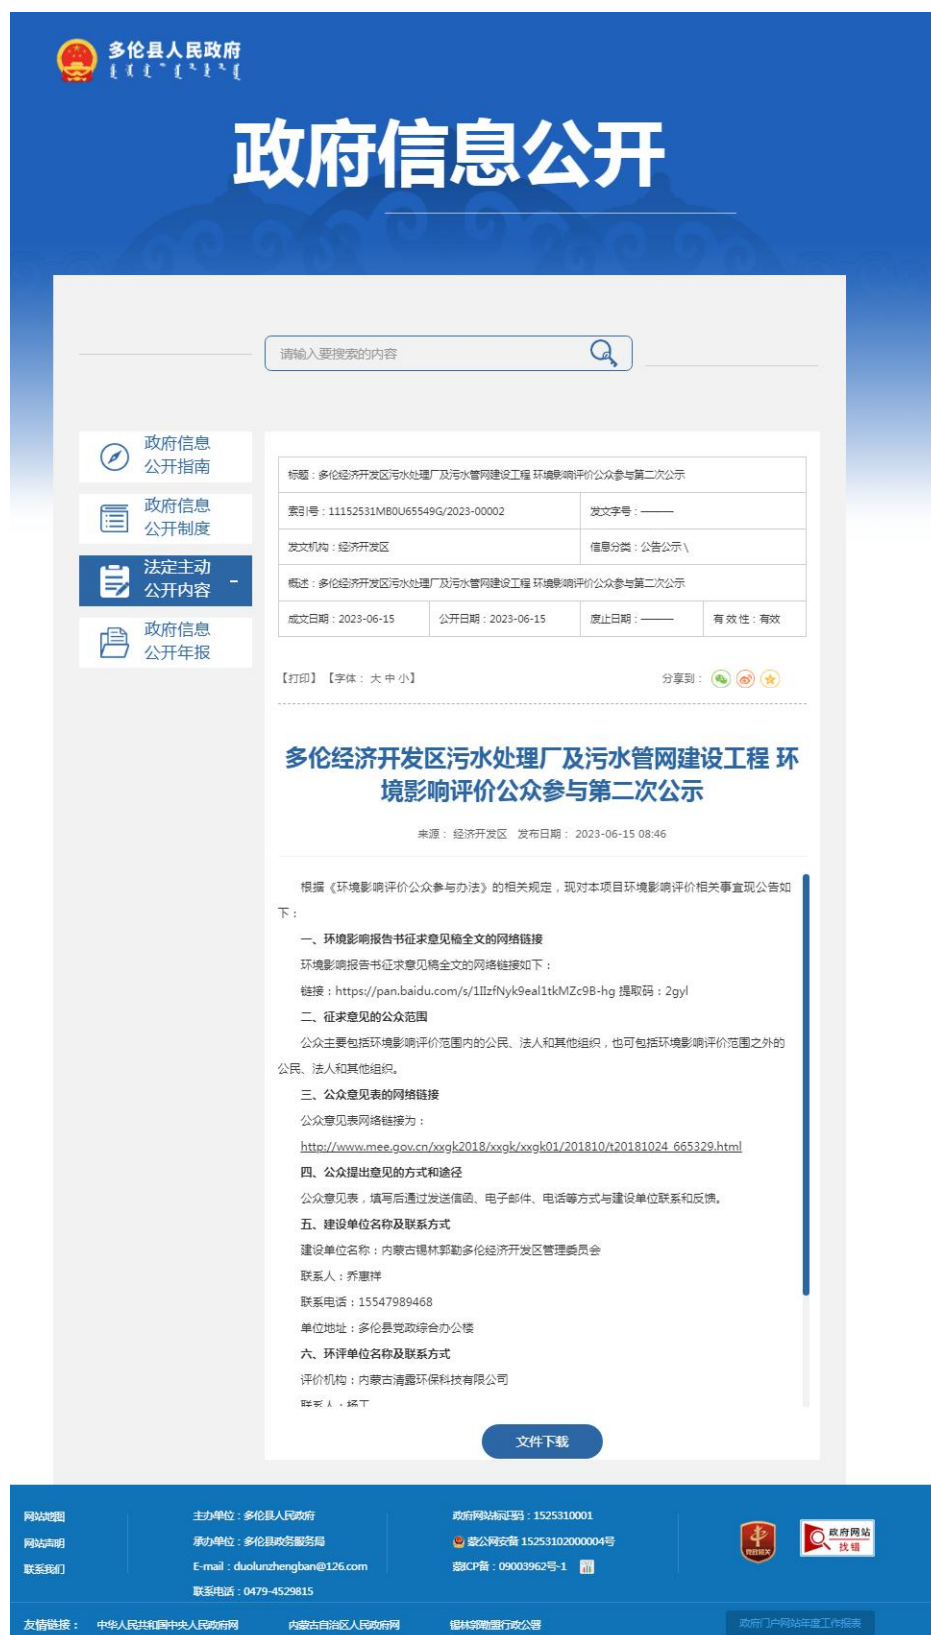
多伦县人民政府

政府信息公开

请输入要搜索的内容

政府信息公开指南

政府信息公开制度

法定主动公开内容

政府信息公开年报

| 标题：多伦经济开发区污水处理厂及污水管网建设工程 环境影响评价公众参与第二次公示 | | | |
|---|---|---|---|
| 索引号：11152531MB0U65549G/2023-00002 | | 发文字号：——— | |
| 发文机构：经济开发区 | | 信息分类：公告公示 \ | |
| 概述：多伦经济开发区污水处理厂及污水管网建设工程 环境影响评价公众参与第二次公示 | | | |
| 成文日期：2023-06-15 | 公开日期：2023-06-15 | 废止日期：——— | 有效性：有效 |

【打印】【字体：大 中 小】 分享到：

多伦经济开发区污水处理厂及污水管网建设工程 环境影响评价公众参与第二次公示

来源：经济开发区 发布日期：2023-06-15 08:46

根据《环境影响评价公众参与办法》的相关规定，现对本项目环境影响评价相关事宜现公告如下：

一、环境影响报告书征求意见稿全文的网络链接

环境影响报告书征求意见稿全文的网络链接如下：

链接：https://pan.baidu.com/s/1lIzfNyk9eal1tkMZc9B-hg 提取码：2gyl

二、征求意见的公众范围

公众主要包括环境影响评价范围内的公民、法人和其他组织，也可包括环境影响评价范围之外的公民、法人和其他组织。

三、公众意见表的网络链接

公众意见表网络链接为：

http://www.mee.gov.cn/xxgk2018/xxgk/xxgk01/201810/t20181024_665329.html

四、公众提出意见的方式和途径

公众意见表，填写后通过发送信函、电子邮件、电话等方式与建设单位联系和反馈。

五、建设单位名称及联系方式

建设单位名称：内蒙古锡林郭勒多伦经济开发区管理委员会

联系人：乔惠祥

联系电话：15547989468

单位地址：多伦县党政综合办公楼

六、环评单位名称及联系方式

评价机构：内蒙古清霆环保科技有限公司

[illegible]

文件下载

网站地图
网站声明
联系我们

主办单位：多伦县人民政府
承办单位：多伦县政务服务局
E-mail：duolunzhengban@126.com
联系电话：0479-4529815

政府网站标识码：1525310001
蒙公网安备 15253102000004号
蒙ICP备：09003962号-1

党政机关
政府网站 找错

友情链接： 中华人民共和国中央人民政府 内蒙古自治区人民政府网 锡林郭勒盟行政公署 政府门户网站年度工作报表